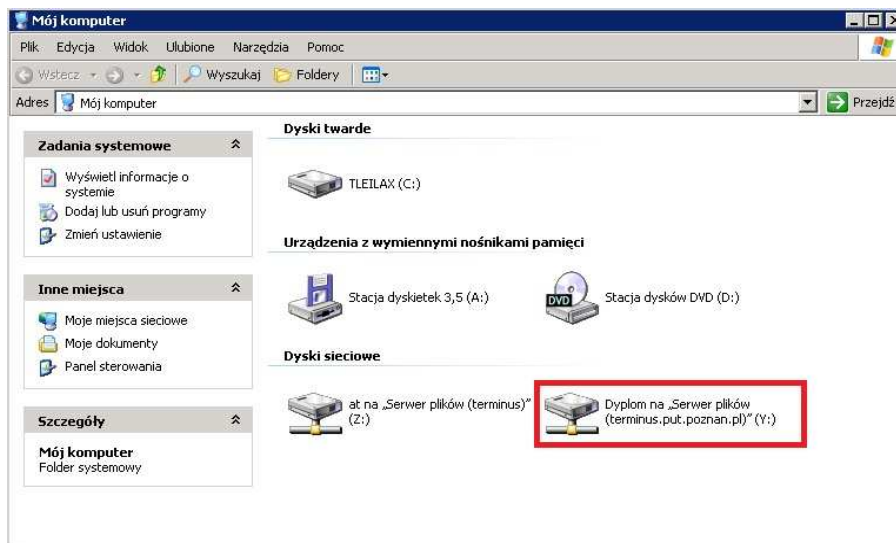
Mój komputer

Plik Edycja Widok Ulubione Narzędzia Pomoc

Wstecz Wyszukaj Foldery

Adres Mój komputer Przejdź

Zadania systemowe

Wyświetl informacje o systemie
Dodaj lub usuń programy
Zmień ustawienie

Inne miejsca

Moje miejsca sieciowe
Moje dokumenty
Panel sterowania

Szczegóły

Mój komputer
Folder systemowy

Dyski twarde

TLEILAX (C:)

Urządzenia z wymiennymi nośnikami pamięci

Stacja dyskietek 3,5 (A:)

DVD Stacja dysków DVD (D:)

Dyski sieciowe

at na „Serwer plików (terminus)" (Z:)

Dyplom na „Serwer plików (terminus.put.poznan.pl)" (Y:)